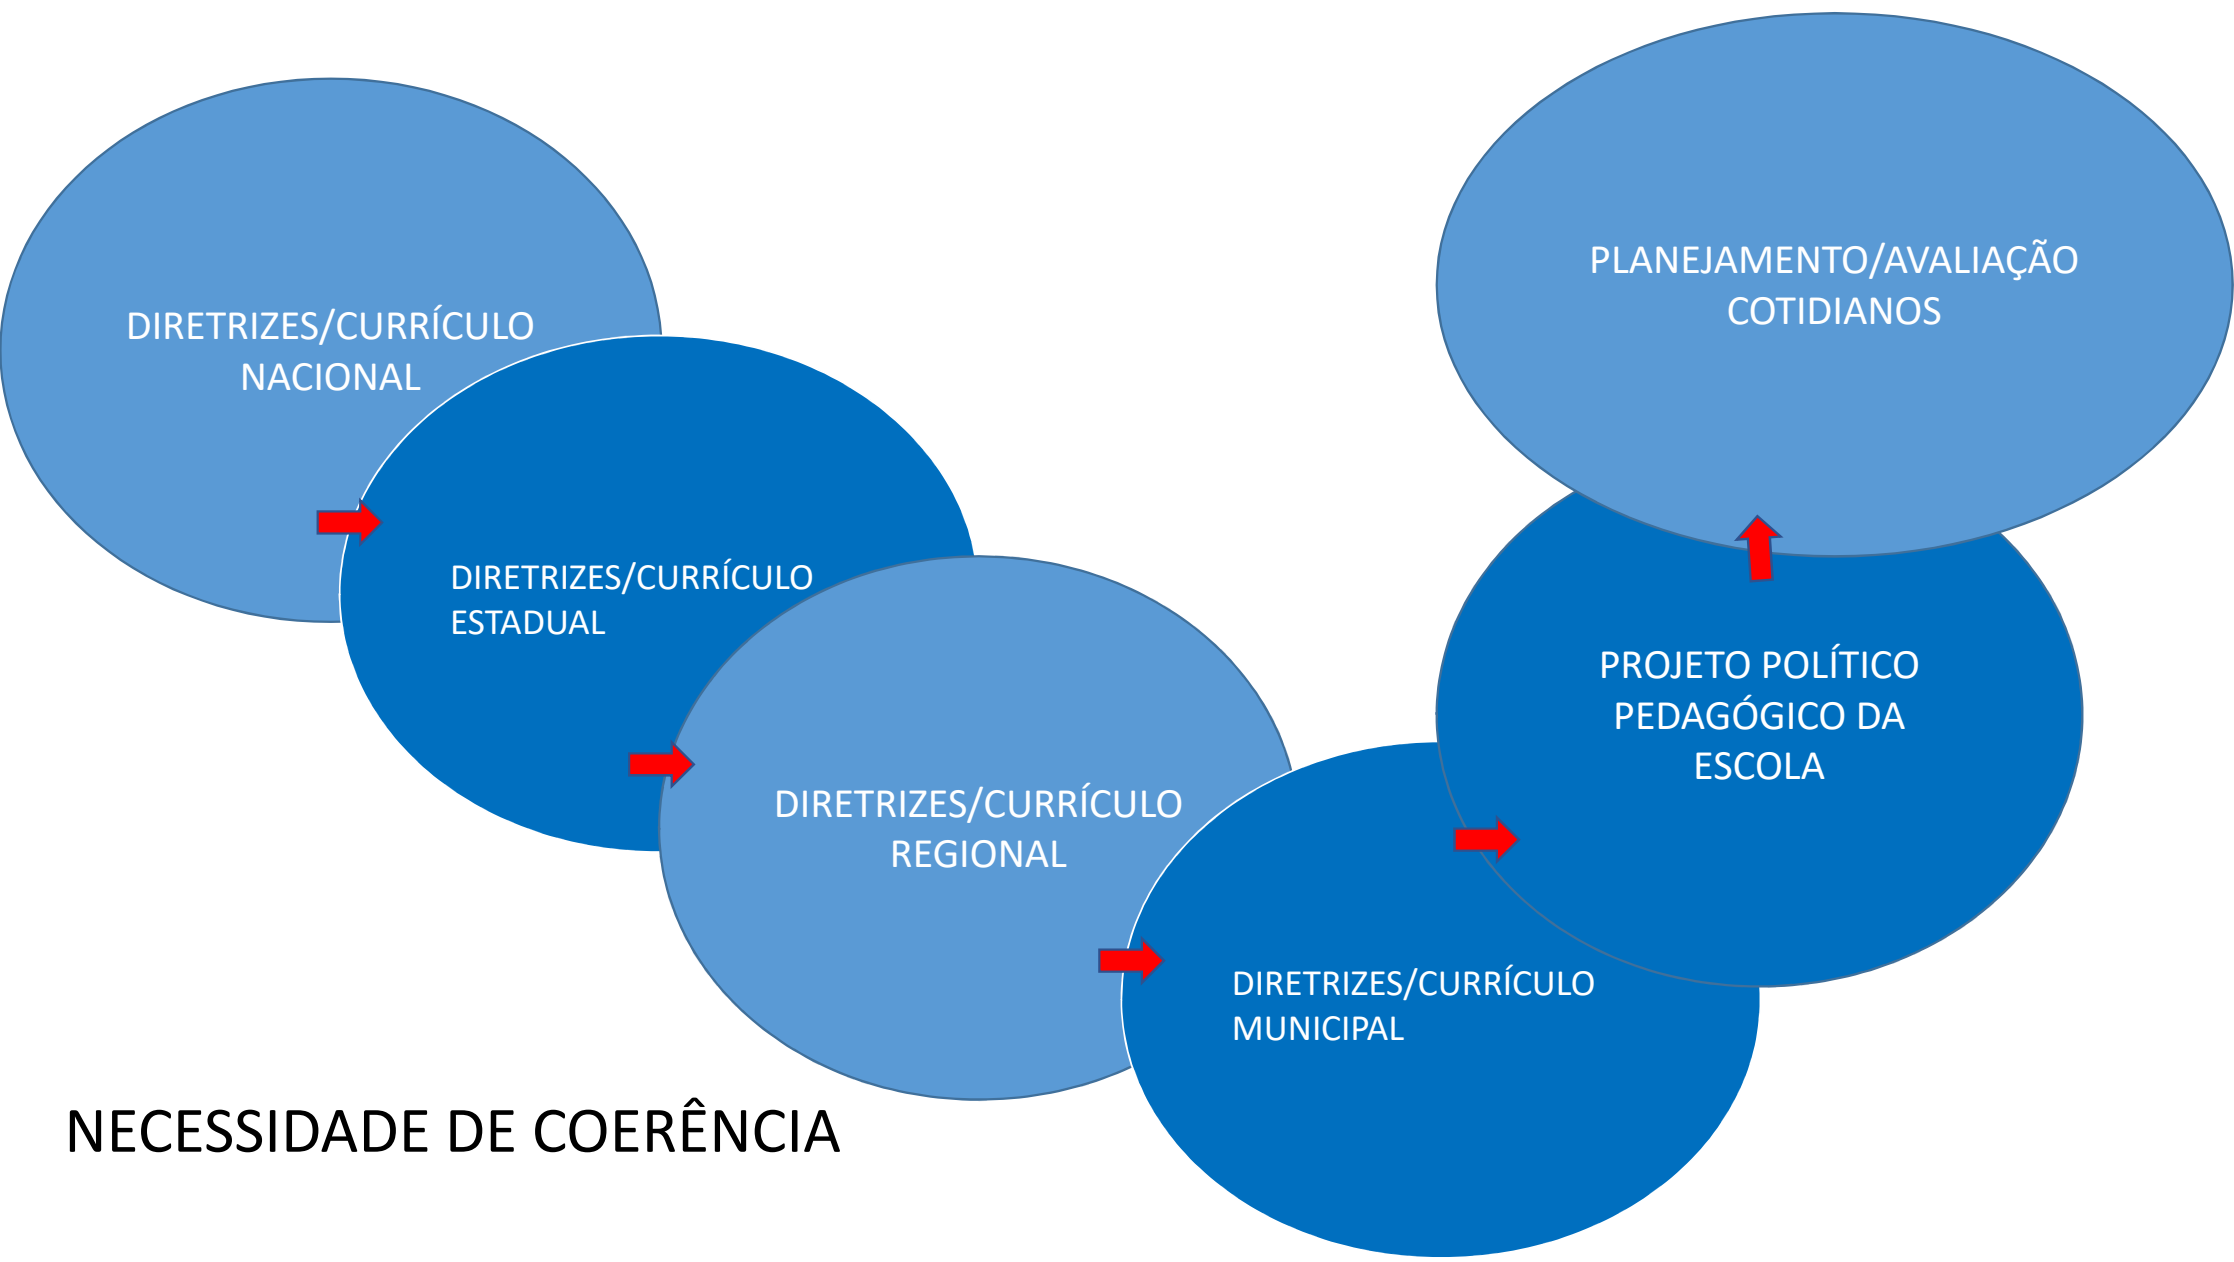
DIRETRIZES/CURRÍCULO NACIONAL

DIRETRIZES/CURRÍCULO ESTADUAL

DIRETRIZES/CURRÍCULO REGIONAL

DIRETRIZES/CURRÍCULO MUNICIPAL

PROJETO POLÍTICO PEDAGÓGICO DA ESCOLA

PLANEJAMENTO/AVALIAÇÃO COTIDIANOS

NECESSIDADE DE COERÊNCIA